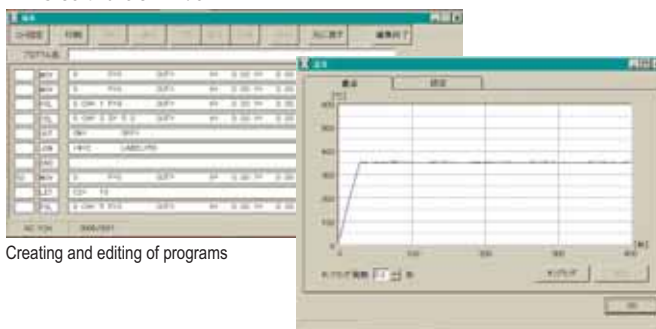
編集

コード設定　印刷　元に戻す　編集終了

プログラム名

MOV
MOV
PSL
PSL
OUT
JSN
END
MOV
LET
PSL

NC POS

Creating and editing of programs

波形

表示　設定

[℃]

[秒]

サンプリング周期　秒

サンプリング

OK